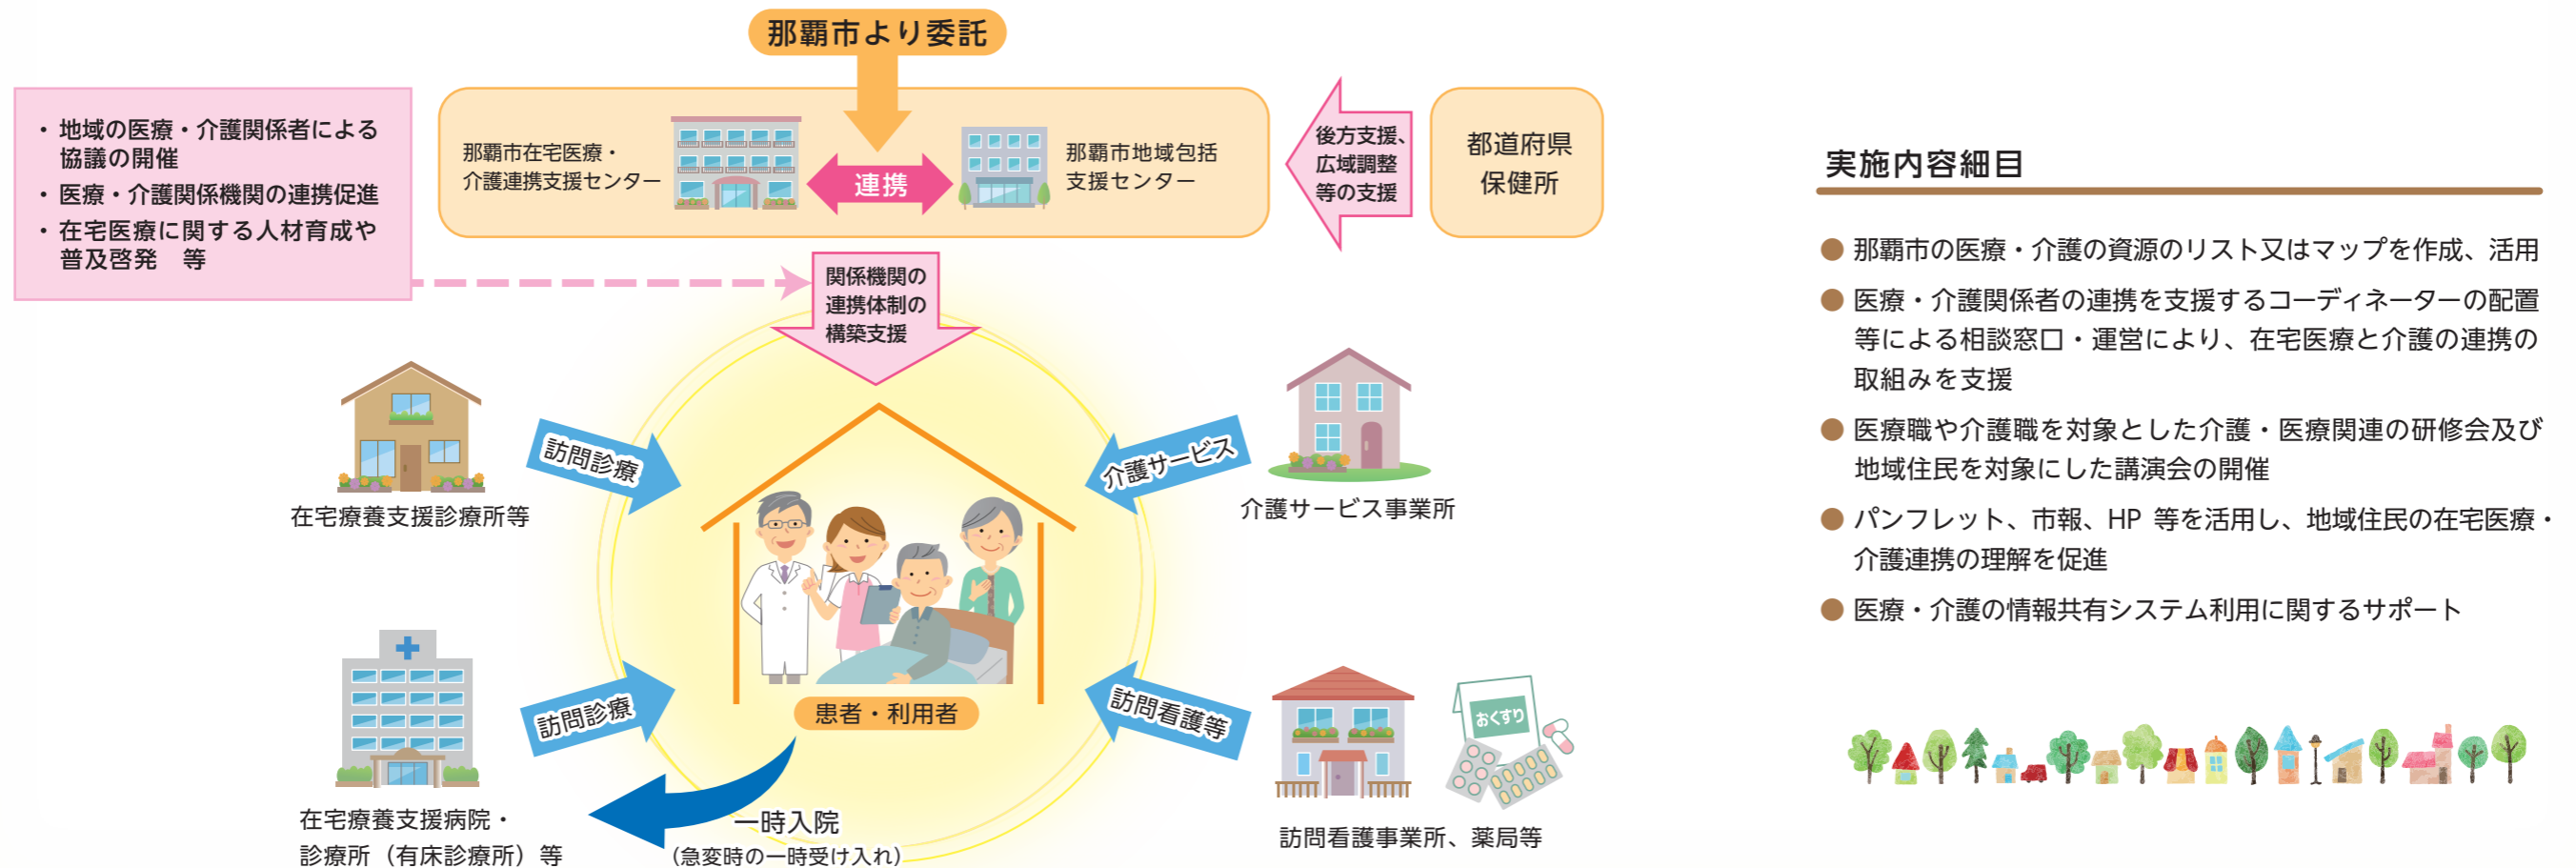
那覇市より委託

・地域の医療・介護関係者による協議の開催
・医療・介護関係機関の連携促進
・在宅医療に関する人材育成や普及啓発　等

那覇市在宅医療・介護連携支援センター

連携

那覇市地域包括支援センター

後方支援、広域調整等の支援

都道府県保健所

関係機関の連携体制の構築支援

在宅療養支援診療所等

訪問診療

介護サービス

介護サービス事業所

患者・利用者

訪問診療

訪問看護等

在宅療養支援病院・診療所（有床診療所）等

一時入院
（急変時の一時受け入れ）

おくすり

訪問看護事業所、薬局等

実施内容細目

● 那覇市の医療・介護の資源のリスト又はマップを作成、活用

● 医療・介護関係者の連携を支援するコーディネーターの配置等による相談窓口・運営により、在宅医療と介護の連携の取組みを支援

● 医療職や介護職を対象とした介護・医療関連の研修会及び地域住民を対象にした講演会の開催

● パンフレット、市報、HP 等を活用し、地域住民の在宅医療・介護連携の理解を促進

● 医療・介護の情報共有システム利用に関するサポート